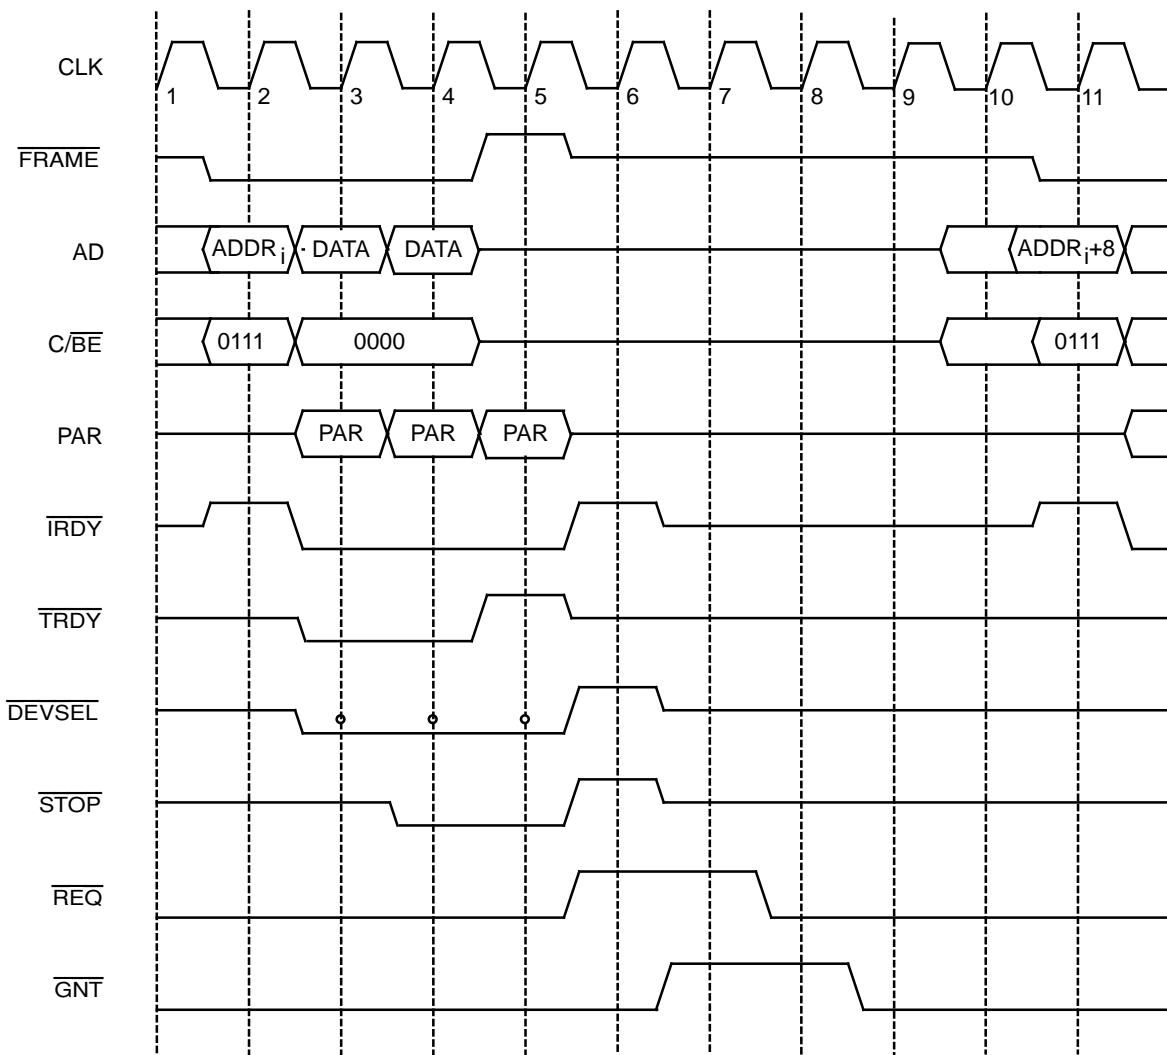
CLK

1 2 3 4 5 6 7 8 9 10 11

$\overline{FRAME}$

AD

$ADDR_i$ DATA DATA $ADDR_i+8$

$C/\overline{BE}$

0111 0000 0111

PAR

PAR PAR PAR

$\overline{IRDY}$

$\overline{TRDY}$

$\overline{DEVSEL}$

$\overline{STOP}$

$\overline{REQ}$

$\overline{GNT}$